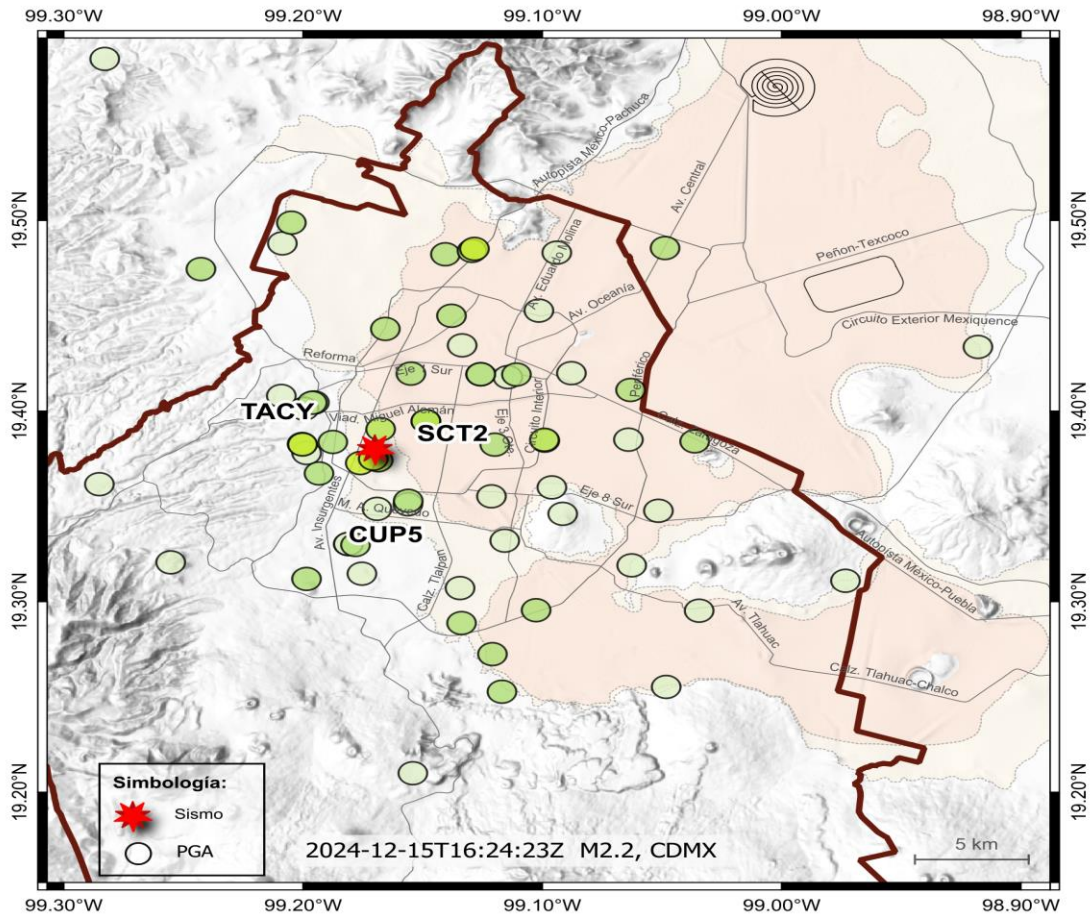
99.30°W 99.20°W 99.10°W 99.00°W 98.90°W

19.50°N
19.40°N
19.30°N
19.20°N

Autopista México-Pachuca
Av. Central
Av. Eduardo Molina
Peñon-Texcoco
Av. Oceanía
Circuito Exterior Mexiquence
Reforma
Eje 1 Sur
Periférico
TACY
Viad. Miguel Alemán
SCT2
Eje 3 Ote.
Circuito Interior
Calz. Zaragoza
Eje 8 Sur
Av. Insurgentes
M. A. Quevedo
CUP5
Autopista México-Puebla
Calz. Tlalpan
Av. Tlahuac
Calz. Tlahuac-Chalco

Simbología:
Sismo
PGA

2024-12-15T16:24:23Z M2.2, CDMX

5 km

99.30°W 99.20°W 99.10°W 99.00°W 98.90°W

19.50°N
19.40°N
19.30°N
19.20°N